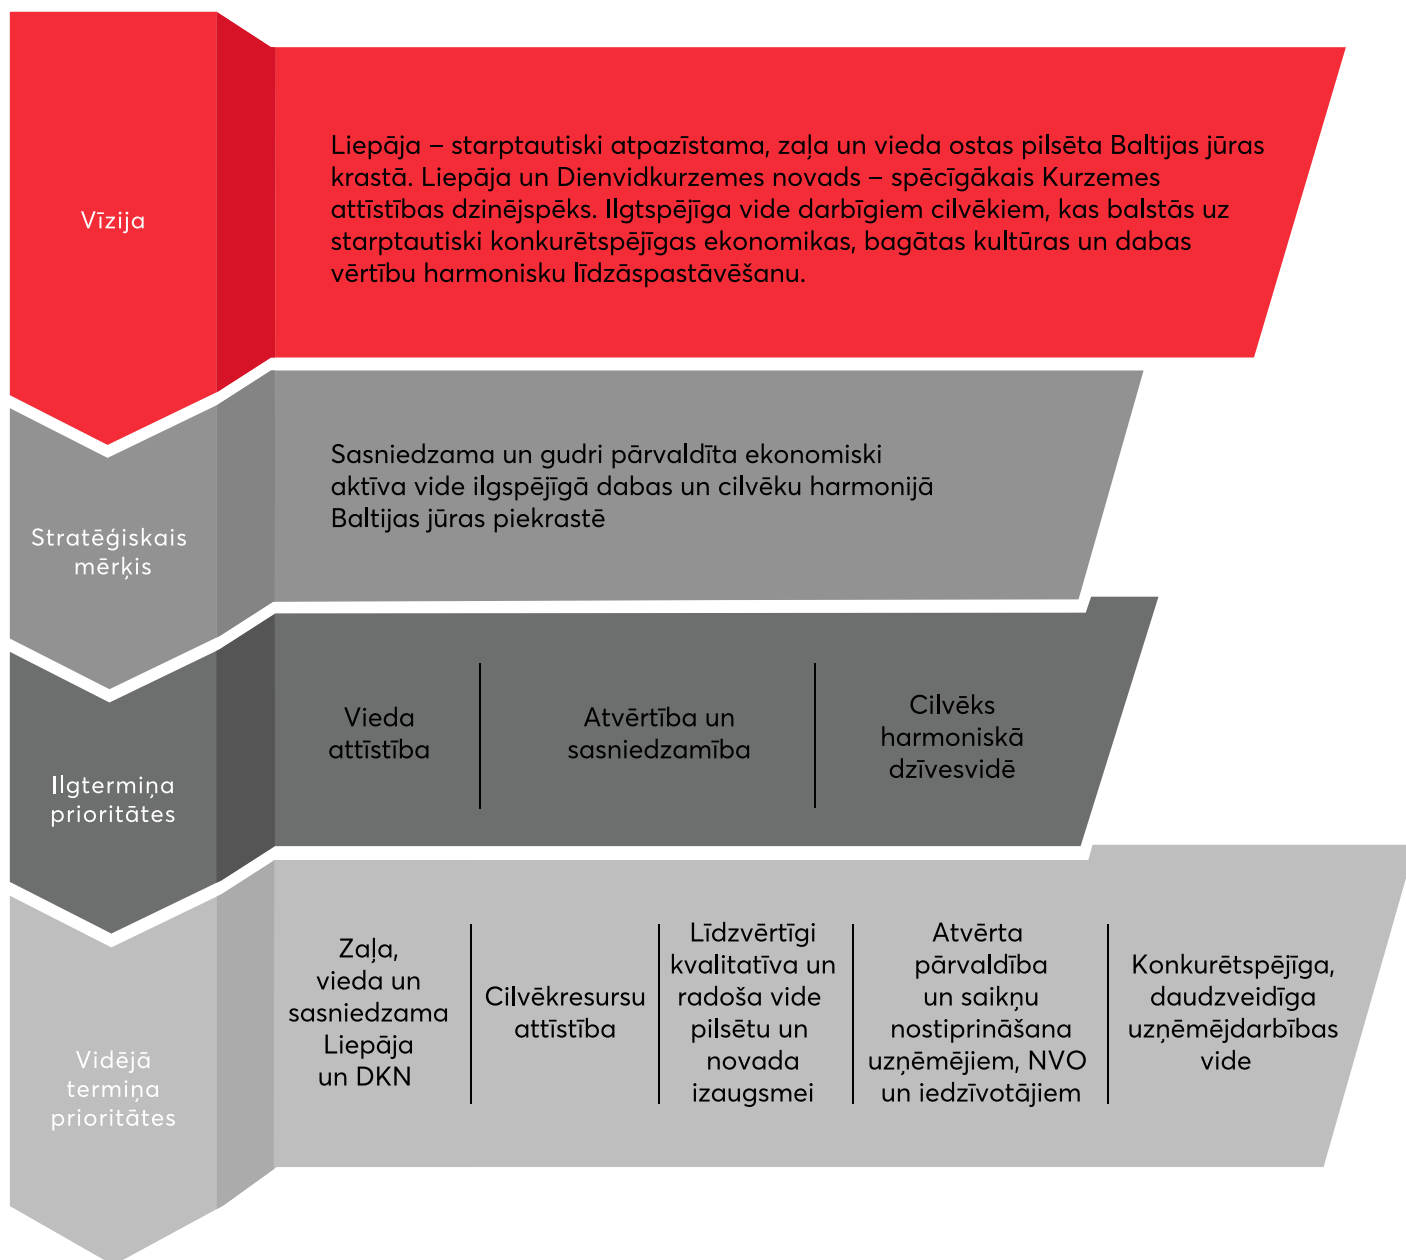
Vīzija

Liepāja – starptautiski atpazīstama, zaļa un vieda ostas pilsēta Baltijas jūras krastā. Liepāja un Dienvidkurzemes novads – spēcīgākais Kurzemes attīstības dzinējspēks. Ilgtspējīga vide darbīgiem cilvēkiem, kas balstās uz starptautiski konkurētspējīgas ekonomikas, bagātas kultūras un dabas vērtību harmonisku līdzāspastāvēšanu.

Stratēģiskais mērķis

Sasniedzama un gudri pārvaldīta ekonomiski aktīva vide ilgspējīgā dabas un cilvēku harmonijā Baltijas jūras piekrastē

Ilgtermiņa prioritātes

Vieda attīstība

Atvērtība un sasniedzamība

Cilvēks harmoniskā dzīvesvidē

Vidējā termiņa prioritātes

Zaļa, vieda un sasniedzama Liepāja un DKN

Cilvēkresursu attīstība

Līdzvērtīgi kvalitatīva un radoša vide pilsētu un novada izaugsmei

Atvērta pārvaldība un saikņu nostiprināšana uzņēmējiem, NVO un iedzīvotājiem

Konkurētspējīga, daudzveidīga uzņēmējdarbības vide